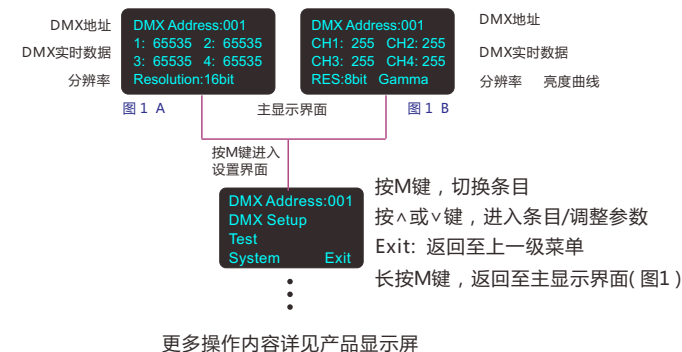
DMX地址

DMX实时数据

分辨率

DMX Address:001
1: 65535 2: 65535
3: 65535 4: 65535
Resolution:16bit

图1 A

DMX Address:001
CH1: 255 CH2: 255
CH3: 255 CH4: 255
RES:8bit Gamma

图1 B

DMX地址

DMX实时数据

分辨率 亮度曲线

主显示界面

按M键进入设置界面

DMX Address:001
DMX Setup
Test
System Exit

按M键，切换条目
按∧或∨键，进入条目/调整参数
Exit: 返回至上一级菜单
长按M键，返回至主显示界面( 图1 )

更多操作内容详见产品显示屏